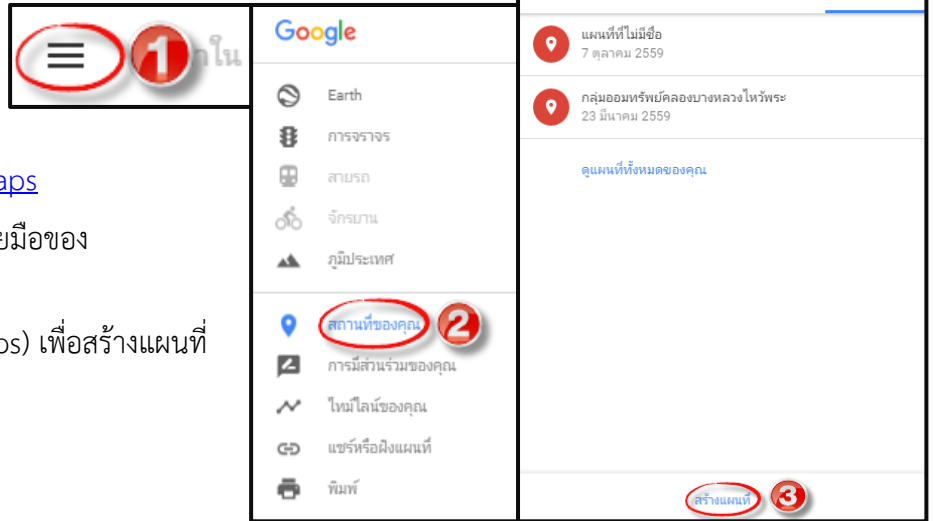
1 าใน

aps

ยมือของ

os) เพื่อสร้างแผนที่

Google

Earth

การจราจร

สายรถ

จักรยาน

ภูมิประเทศ

สถานที่ของคุณ 2

การมีส่วนร่วมของคุณ

ไทม์ไลน์ของคุณ

แชร์หรือฝังแผนที่

พิมพ์

แผนที่ที่ไม่มีชื่อ
7 ตุลาคม 2559

กลุ่มออมทรัพย์คลองบางหลวงไหว้พระ
23 มีนาคม 2559

ดูแผนที่ทั้งหมดของคุณ

สร้างแผนที่ 3